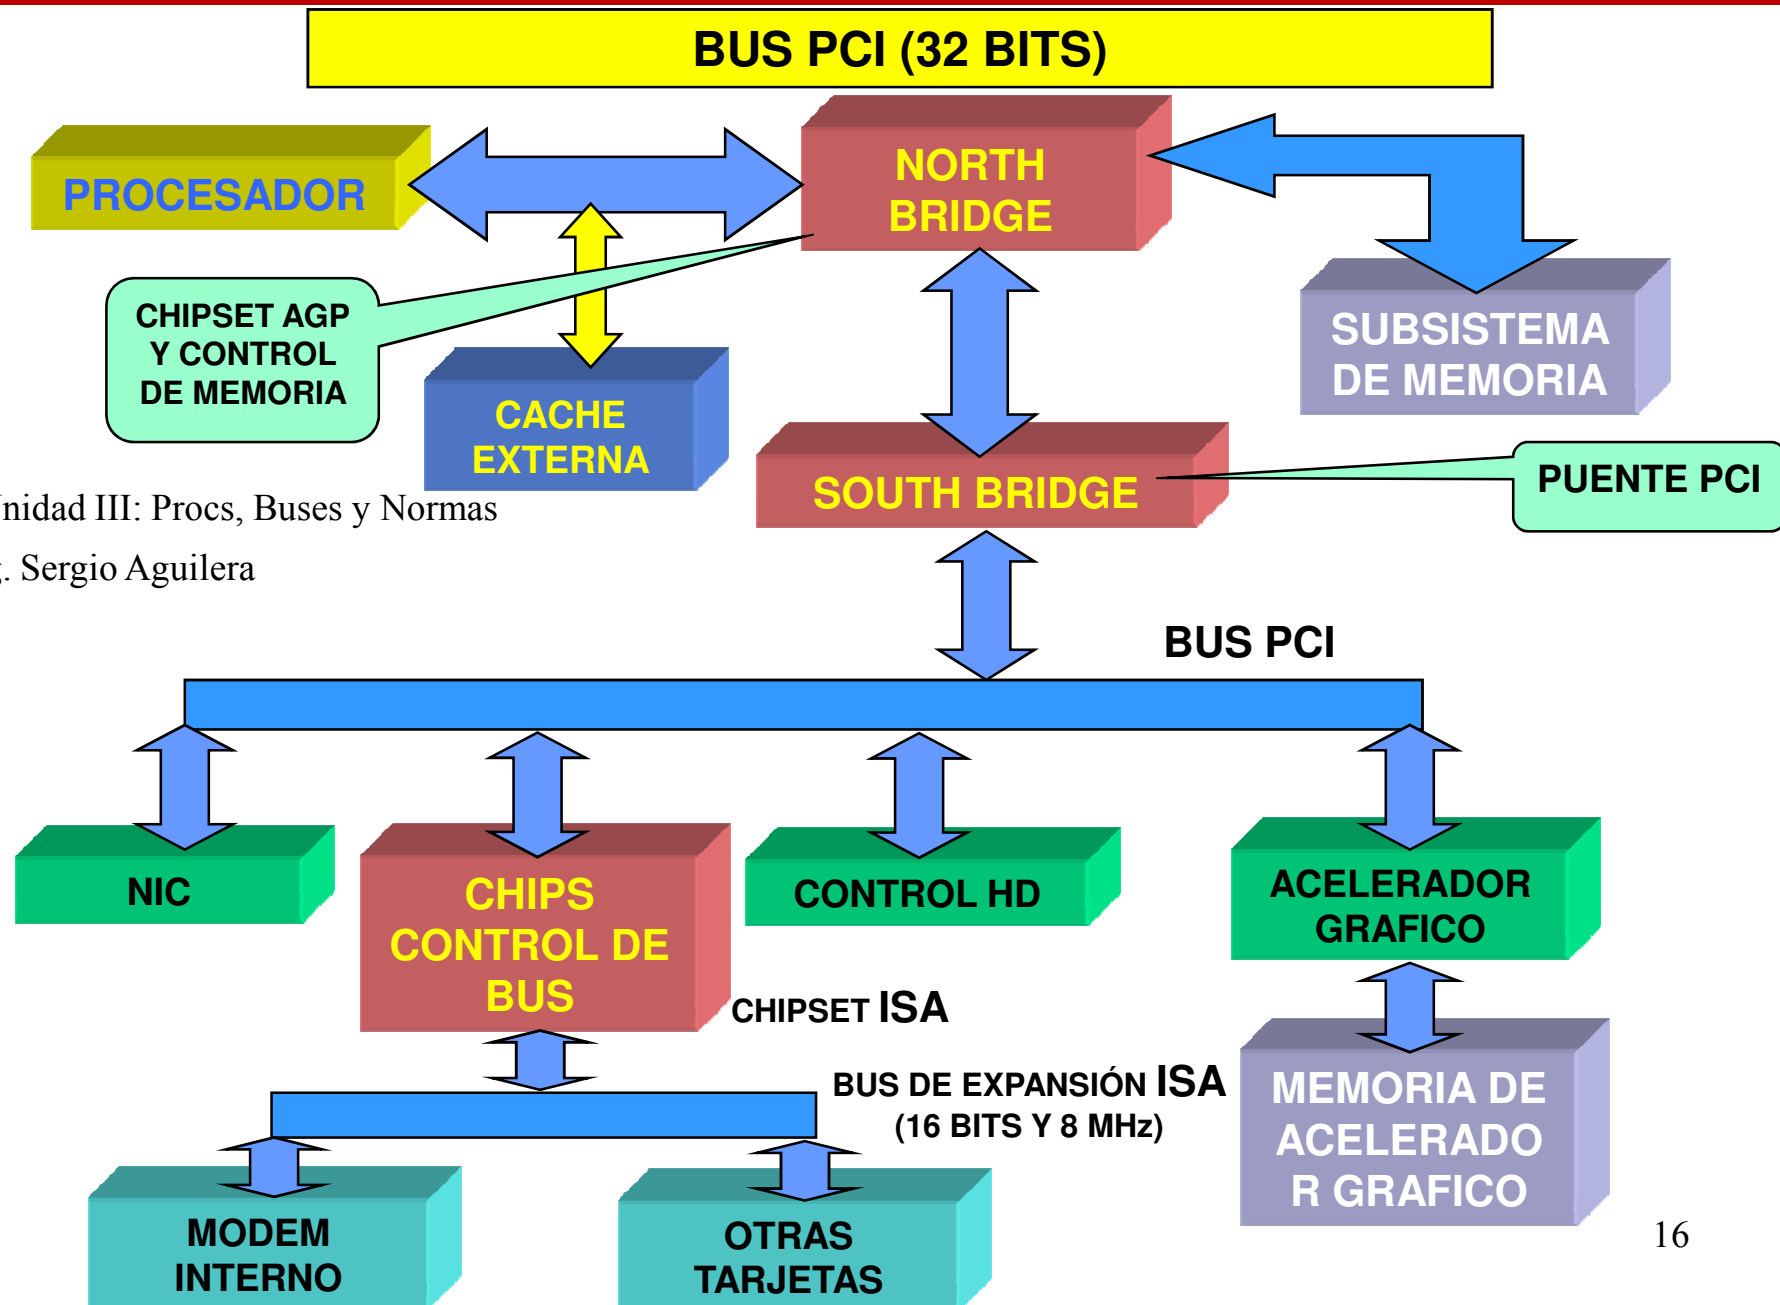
BUS PCI (32 BITS)

PROCESADOR

NORTH BRIDGE

SUBSISTEMA DE MEMORIA

CHIPSET AGP Y CONTROL DE MEMORIA

CACHE EXTERNA

SOUTH BRIDGE

PUENTE PCI

nidad III: Procs, Buses y Normas

. Sergio Aguilera

BUS PCI

NIC

CHIPS CONTROL DE BUS

CONTROL HD

ACELERADOR GRAFICO

CHIPSET ISA

BUS DE EXPANSIÓN ISA (16 BITS Y 8 MHz)

MEMORIA DE ACELERADO R GRAFICO

MODEM INTERNO

OTRAS TARJETAS

16